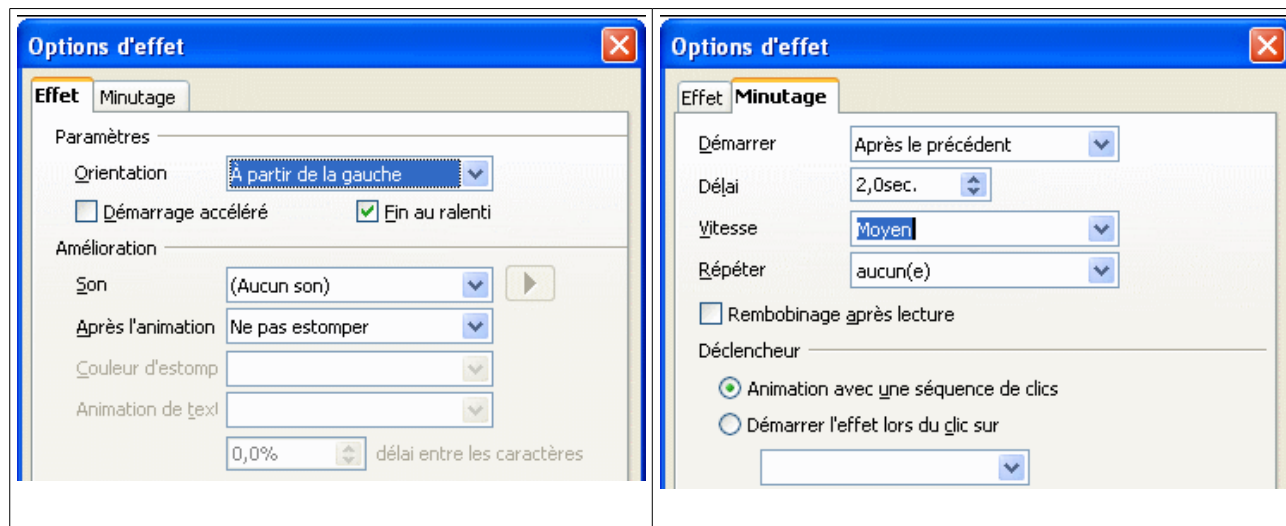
| Options d'effet | Options d'effet |
|---|---|
| Effet · Minutage<br>Paramètres<br>Orientation: À partir de la gauche<br>Démarrage accéléré · Fin au ralenti<br>Amélioration<br>Son: (Aucun son)<br>Après l'animation: Ne pas estomper<br>Couleur d'estomp<br>Animation de texl<br>0,0% délai entre les caractères | Effet · Minutage<br>Démarrer: Après le précédent<br>Délai: 2,0sec.<br>Vitesse: Moyen<br>Répéter: aucun(e)<br>Rembobinage après lecture<br>Déclencheur<br>Animation avec une séquence de clics<br>Démarrer l'effet lors du clic sur |